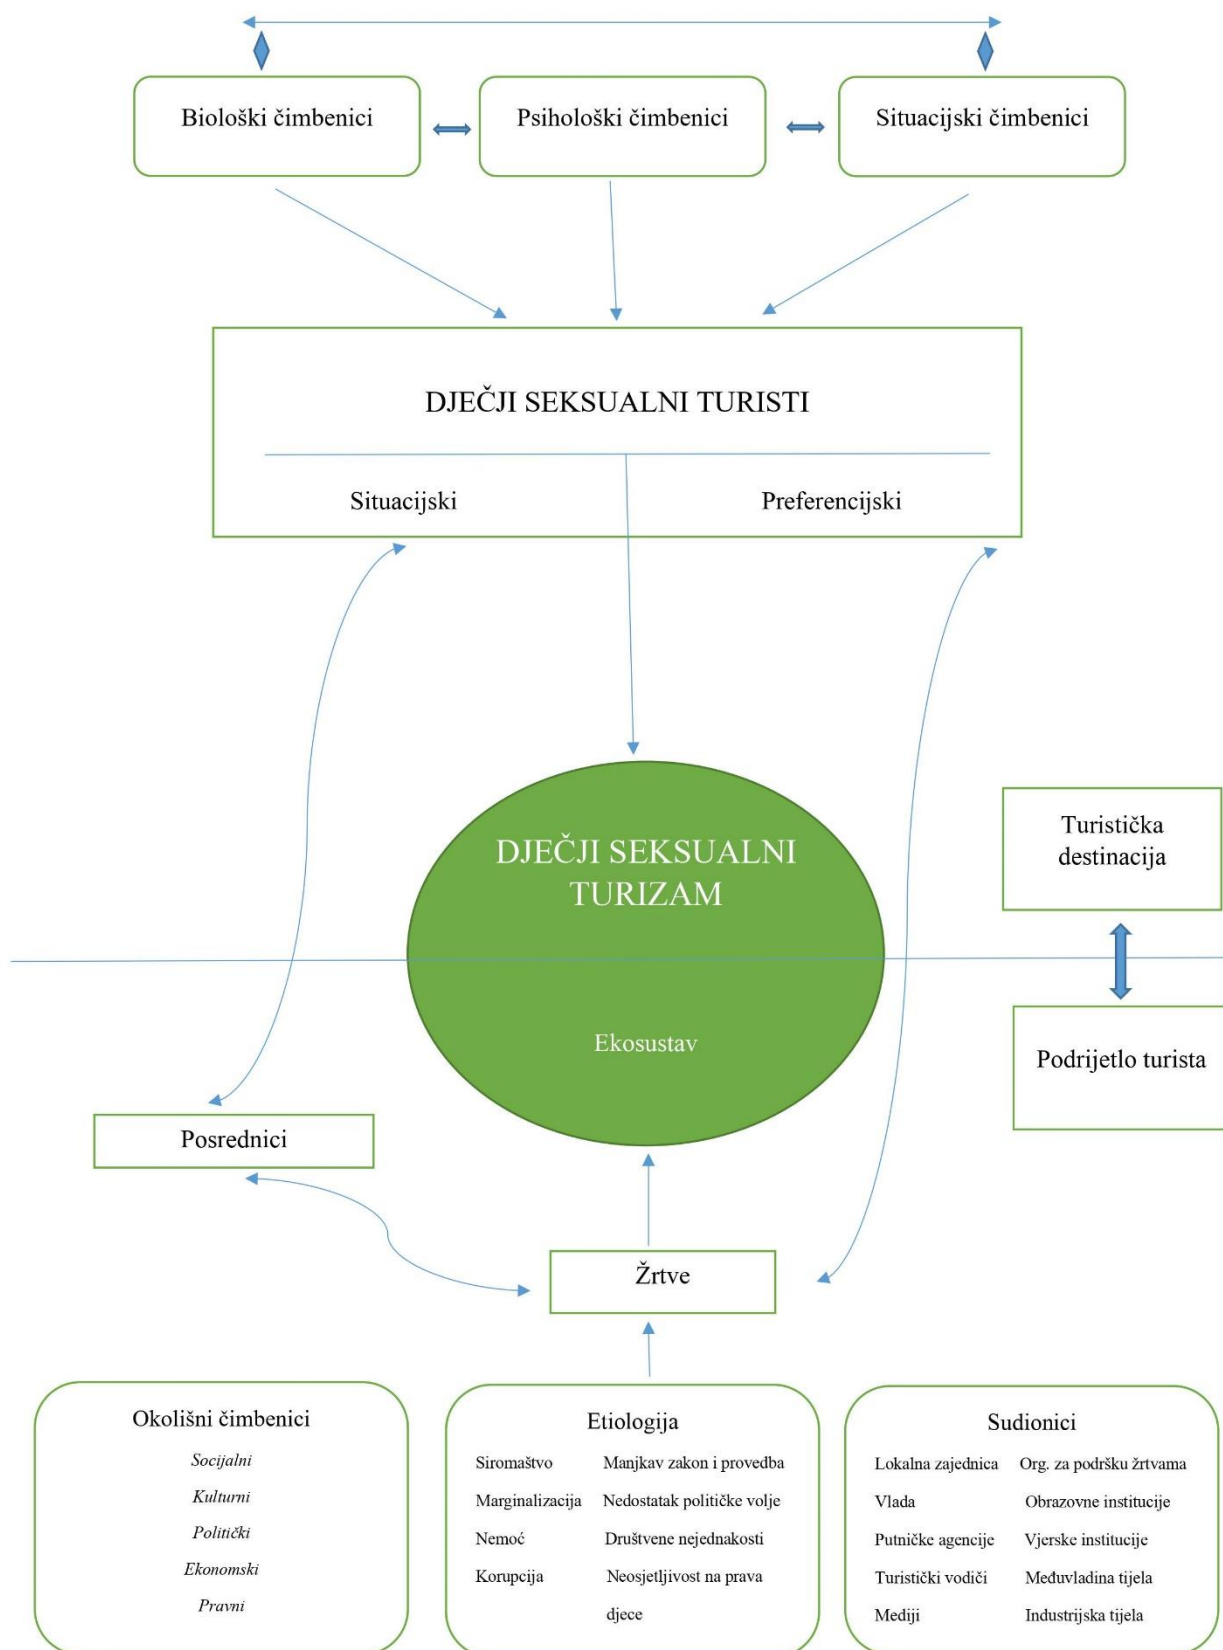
Biološki čimbenici

Psihološki čimbenici

Situacijski čimbenici

DJEČJI SEKSUALNI TURISTI

Situacijski

Preferencijski

DJEČJI SEKSUALNI TURIZAM

Ekosustav

Turistička destinacija

Podrijetlo turista

Posrednici

Žrtve

Okolišni čimbenici

*Socijalni*

*Kulturni*

*Politički*

*Ekonomski*

*Pravni*

Etiologija

Siromaštvo

Marginalizacija

Nemoć

Korupcija

Manjkav zakon i provedba

Nedostatak političke volje

Društvene nejednakosti

Neosjetljivost na prava djece

Sudionici

Lokalna zajednica

Vlada

Putničke agencije

Turistički vodiči

Mediji

Org. za podršku žrtvama

Obrazovne institucije

Vjerske institucije

Međuvladina tijela

Industrijska tijela